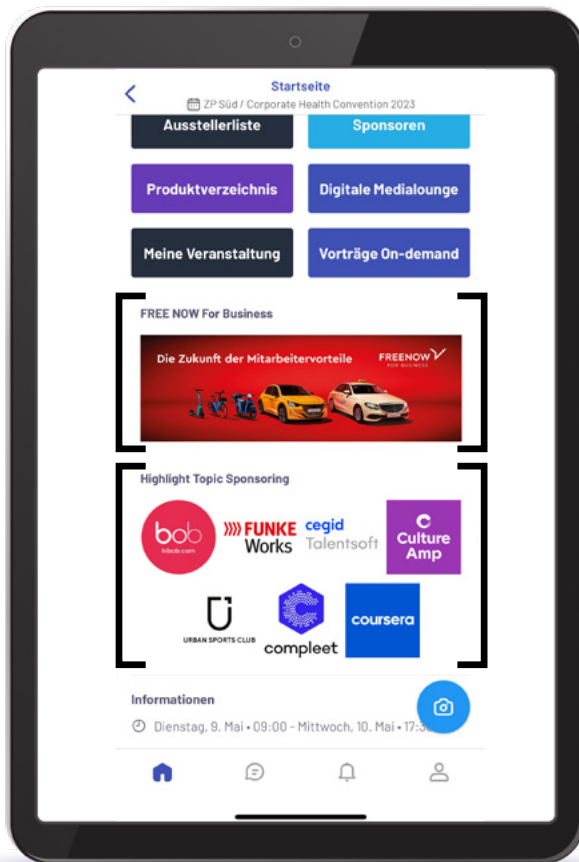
Startseite
ZP Süd / Corporate Health Convention 2023

Ausstellerliste
Sponsoren
Produktverzeichnis
Digitale Medialounge
Meine Veranstaltung
Vorträge On-demand

FREE NOW For Business

Die Zukunft der Mitarbeitervorteile
FREENOW FOR BUSINESS

Highlight Topic Sponsoring

bob
hibob.com
FUNKE Works
cegid Talentsoft
Culture Amp
URBAN SPORTS CLUB
compleet
coursera

Informationen
Dienstag, 9. Mai • 09:00 - Mittwoch, 10. Mai • 17:3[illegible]